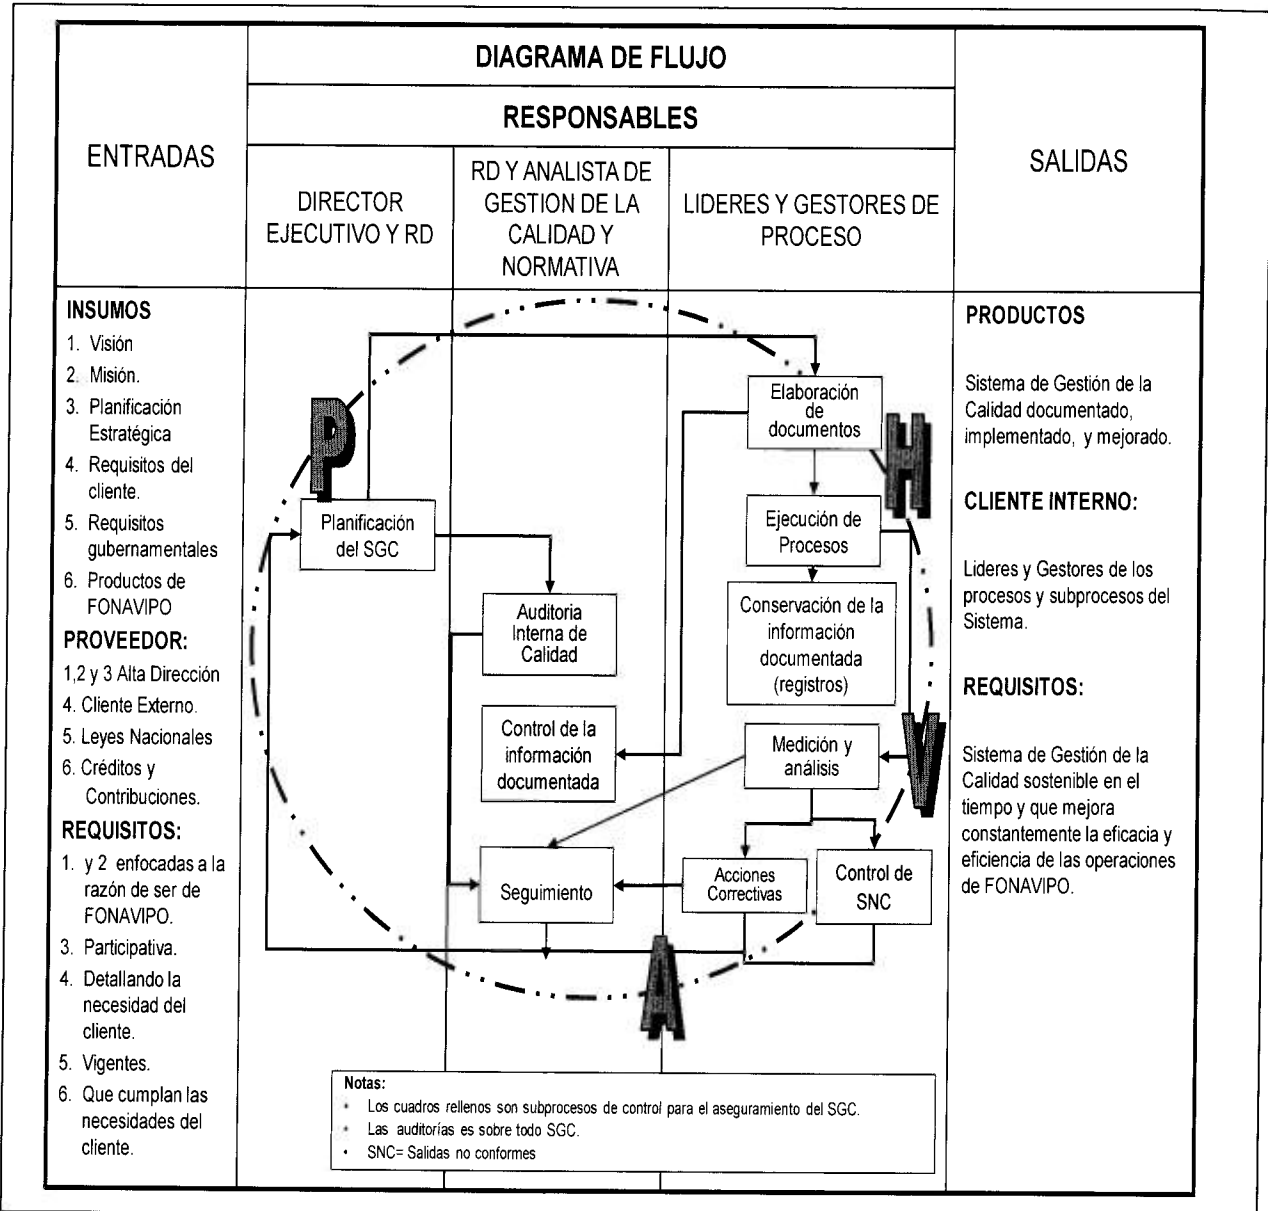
| ENTRADAS | DIAGRAMA DE FLUJO | | | SALIDAS |
|---|---|---|---|---|
| | RESPONSABLES | | | |
| | DIRECTOR EJECUTIVO Y RD | RD Y ANALISTA DE GESTION DE LA CALIDAD Y NORMATIVA | LIDERES Y GESTORES DE PROCESO | |

INSUMOS
1. Visión
2. Misión.
3. Planificación Estratégica
4. Requisitos del cliente.
5. Requisitos gubernamentales
6. Productos de FONAVIPO
PROVEEDOR:
1,2 y 3 Alta Dirección
4. Cliente Externo.
5. Leyes Nacionales
6. Créditos y Contribuciones.
REQUISITOS:
1. y 2 enfocadas a la razón de ser de FONAVIPO.
3. Participativa.
4. Detallando la necesidad del cliente.
5. Vigentes.
6. Que cumplan las necesidades del cliente.

P
Planificación del SGC
Auditoria Interna de Calidad
Control de la información documentada
Seguimiento
Elaboración de documentos
H
Ejecución de Procesos
Conservación de la información documentada (registros)
Medición y análisis
V
Acciones Correctivas
Control de SNC
A

Notas:
• Los cuadros rellenos son subprocesos de control para el aseguramiento del SGC.
• Las auditorías es sobre todo SGC.
• SNC= Salidas no conformes

PRODUCTOS
Sistema de Gestión de la Calidad documentado, implementado, y mejorado.
CLIENTE INTERNO:
Lideres y Gestores de los procesos y subprocesos del Sistema.
REQUISITOS:
Sistema de Gestión de la Calidad sostenible en el tiempo y que mejora constantemente la eficacia y eficiencia de las operaciones de FONAVIPO.